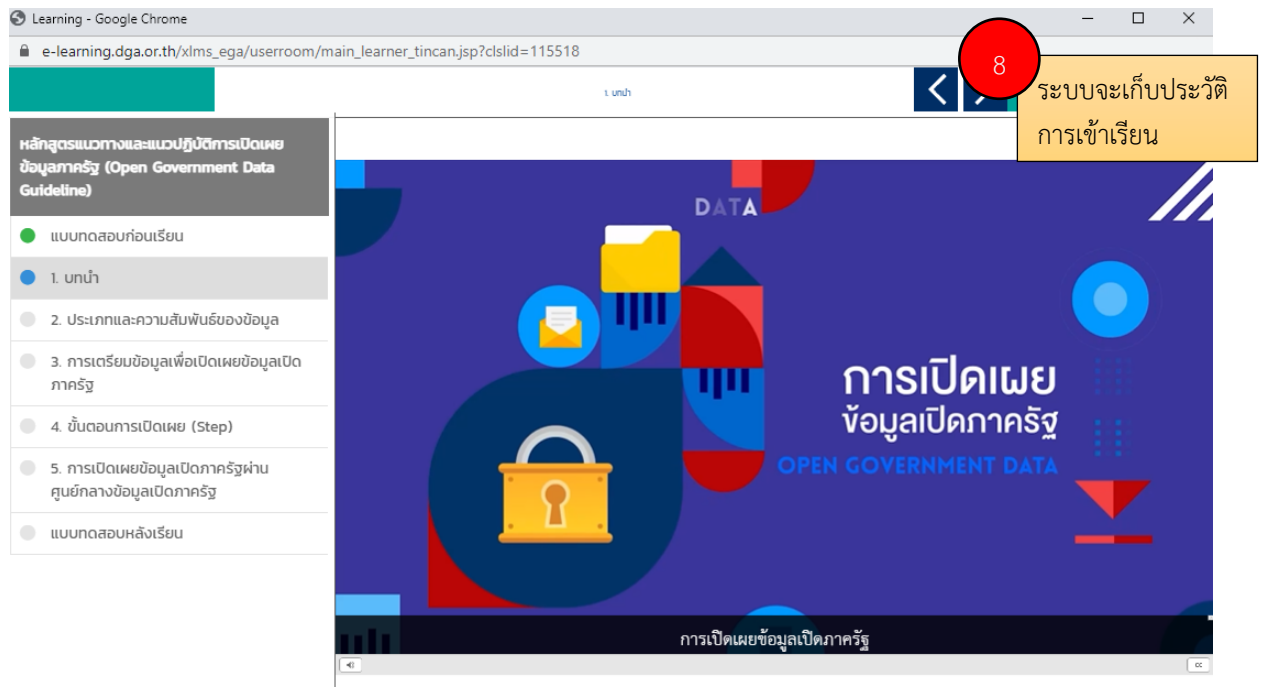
Learning - Google Chrome

e-learning.dga.or.th/xlms_ega/userroom/main_learner_tincan.jsp?clslid=115518

1. บทนำ

8

ระบบจะเก็บประวัติการเข้าเรียน

หลักสูตรแนวทางและแนวปฏิบัติการเปิดเผยข้อมูลภาครัฐ (Open Government Data Guideline)

แบบทดสอบก่อนเรียน

1. บทนำ

2. ประเภทและความสัมพันธ์ของข้อมูล

3. การเตรียมข้อมูลเพื่อเปิดเผยข้อมูลเปิดภาครัฐ

4. ขั้นตอนการเปิดเผย (Step)

5. การเปิดเผยข้อมูลเปิดภาครัฐผ่านศูนย์กลางข้อมูลเปิดภาครัฐ

แบบทดสอบหลังเรียน

DATA

การเปิดเผย
ข้อมูลเปิดภาครัฐ
OPEN GOVERNMENT DATA

การเปิดเผยข้อมูลเปิดภาครัฐ

cc